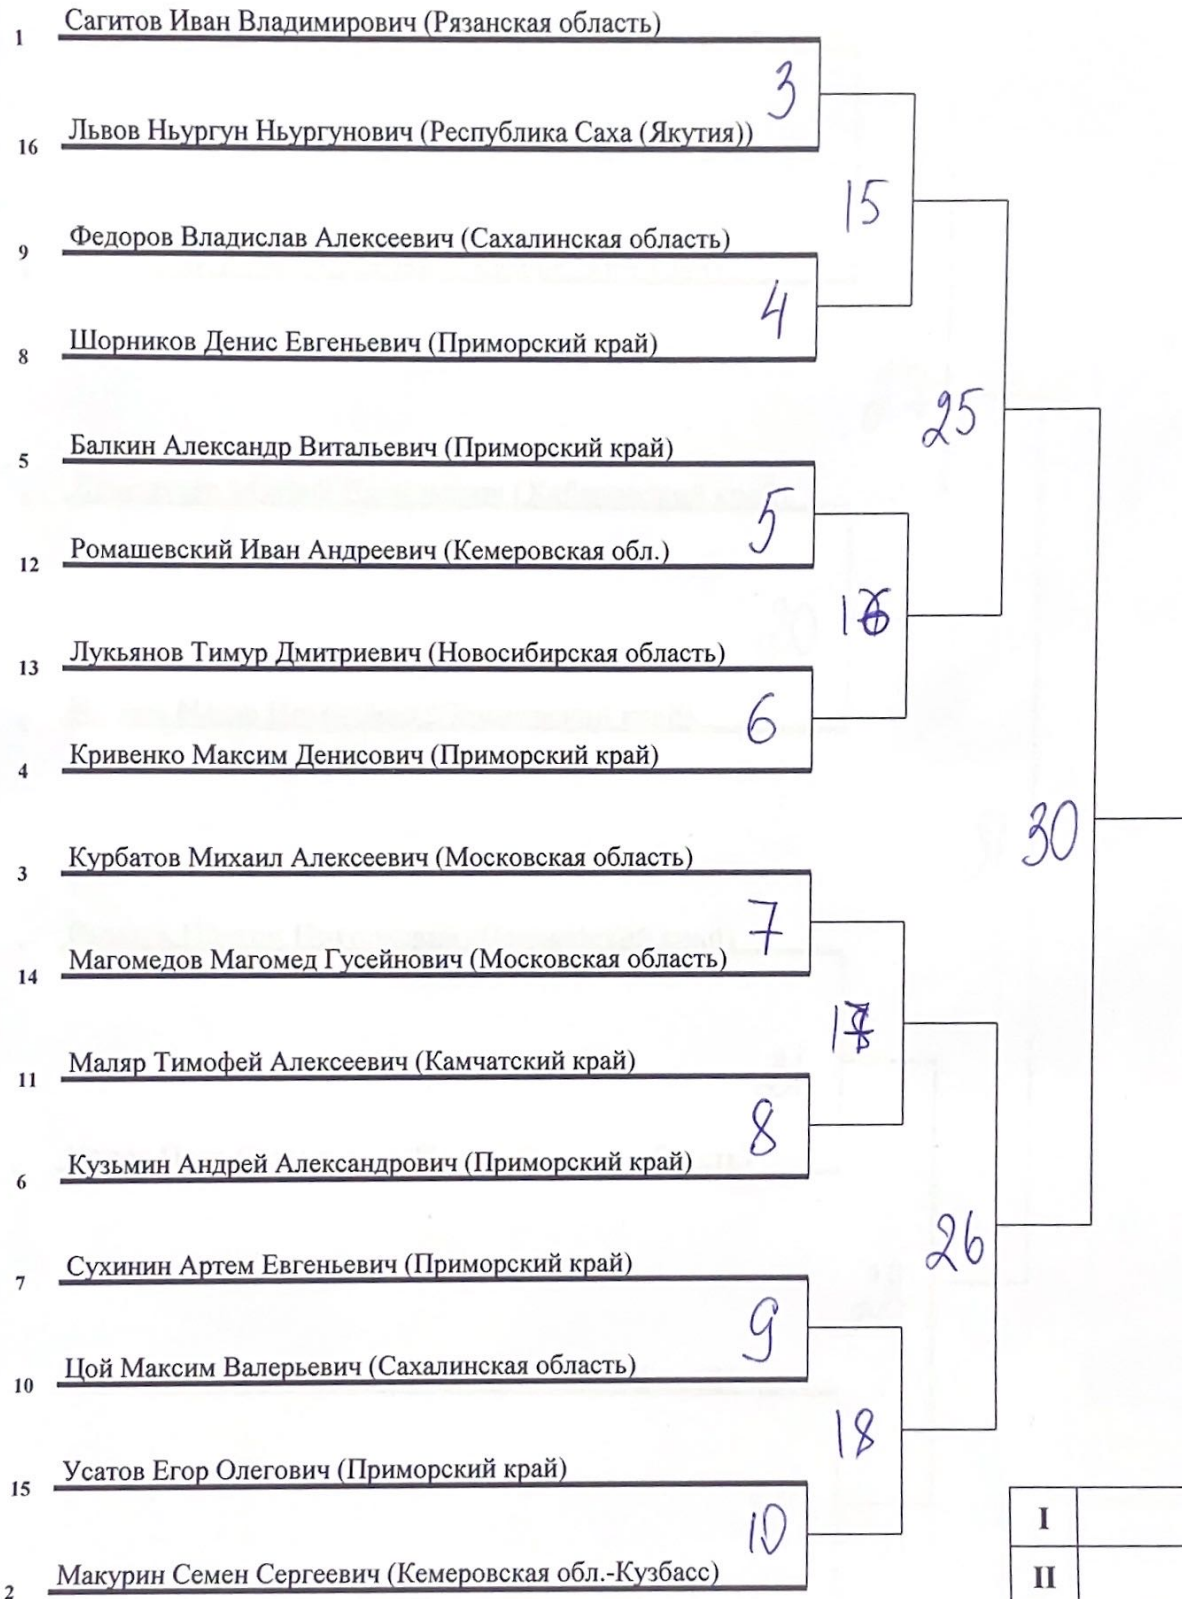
1 Сагитов Иван Владимирович (Рязанская область)

16 Львов Ньургун Ньургунович (Республика Саха (Якутия))

3

9 Федоров Владислав Алексеевич (Сахалинская область)

15

8 Шорников Денис Евгеньевич (Приморский край)

4

5 Балкин Александр Витальевич (Приморский край)

25

12 Ромашевский Иван Андреевич (Кемеровская обл.)

5

13 Лукьянов Тимур Дмитриевич (Новосибирская область)

16

4 Кривенко Максим Денисович (Приморский край)

6

3 Курбатов Михаил Алексеевич (Московская область)

30

14 Магомедов Магомед Гусейнович (Московская область)

7

11 Маляр Тимофей Алексеевич (Камчатский край)

17

6 Кузьмин Андрей Александрович (Приморский край)

8

7 Сухинин Артем Евгеньевич (Приморский край)

26

10 Цой Максим Валерьевич (Сахалинская область)

9

15 Усатов Егор Олегович (Приморский край)

18

2 Макурин Семен Сергеевич (Кемеровская обл.-Кузбасс)

10

| I | |
|---|---|
| II | |